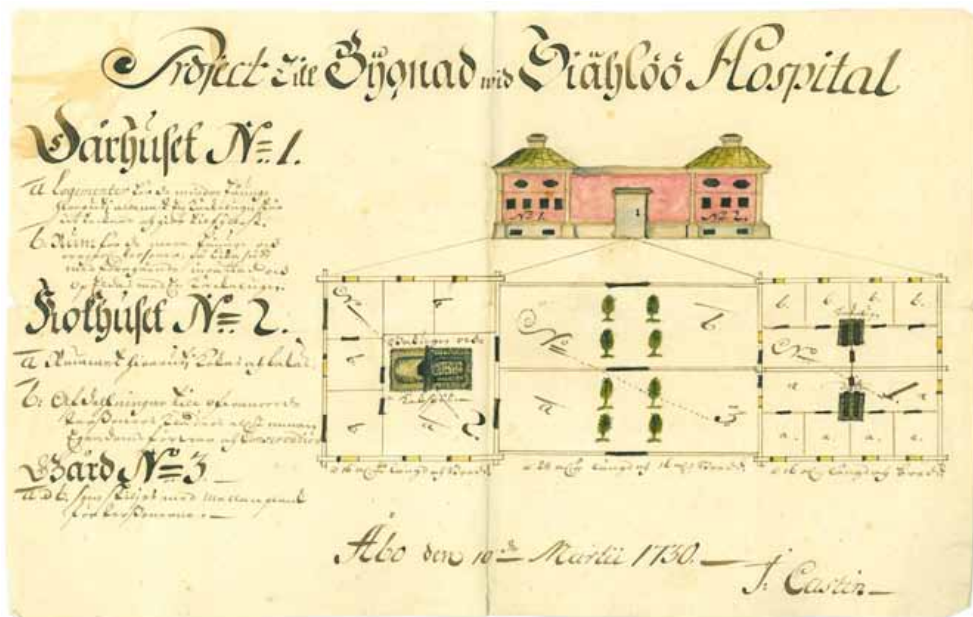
Project till Byggnad wid Siählöö Hospital

Gårhuset N:o 1.

a Logementer för de mindre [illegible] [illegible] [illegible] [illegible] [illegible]

b Rum för de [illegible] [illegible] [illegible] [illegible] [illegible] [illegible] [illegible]

Kokhuset N:o 2.

a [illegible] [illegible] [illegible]

b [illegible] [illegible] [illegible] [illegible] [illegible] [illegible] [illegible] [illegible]

Gård N:o 3.

a och b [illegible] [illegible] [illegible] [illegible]

N:o 1

N:o 2

1

N:o 1

b

b

a

b

b

N:o 2

a

N:o 3

a

b

b

b

b

b

N:o 1

a

a

a

a

a

a

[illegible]

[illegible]

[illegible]

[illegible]

Åbo den 10 Martii 1730.

J. Castin